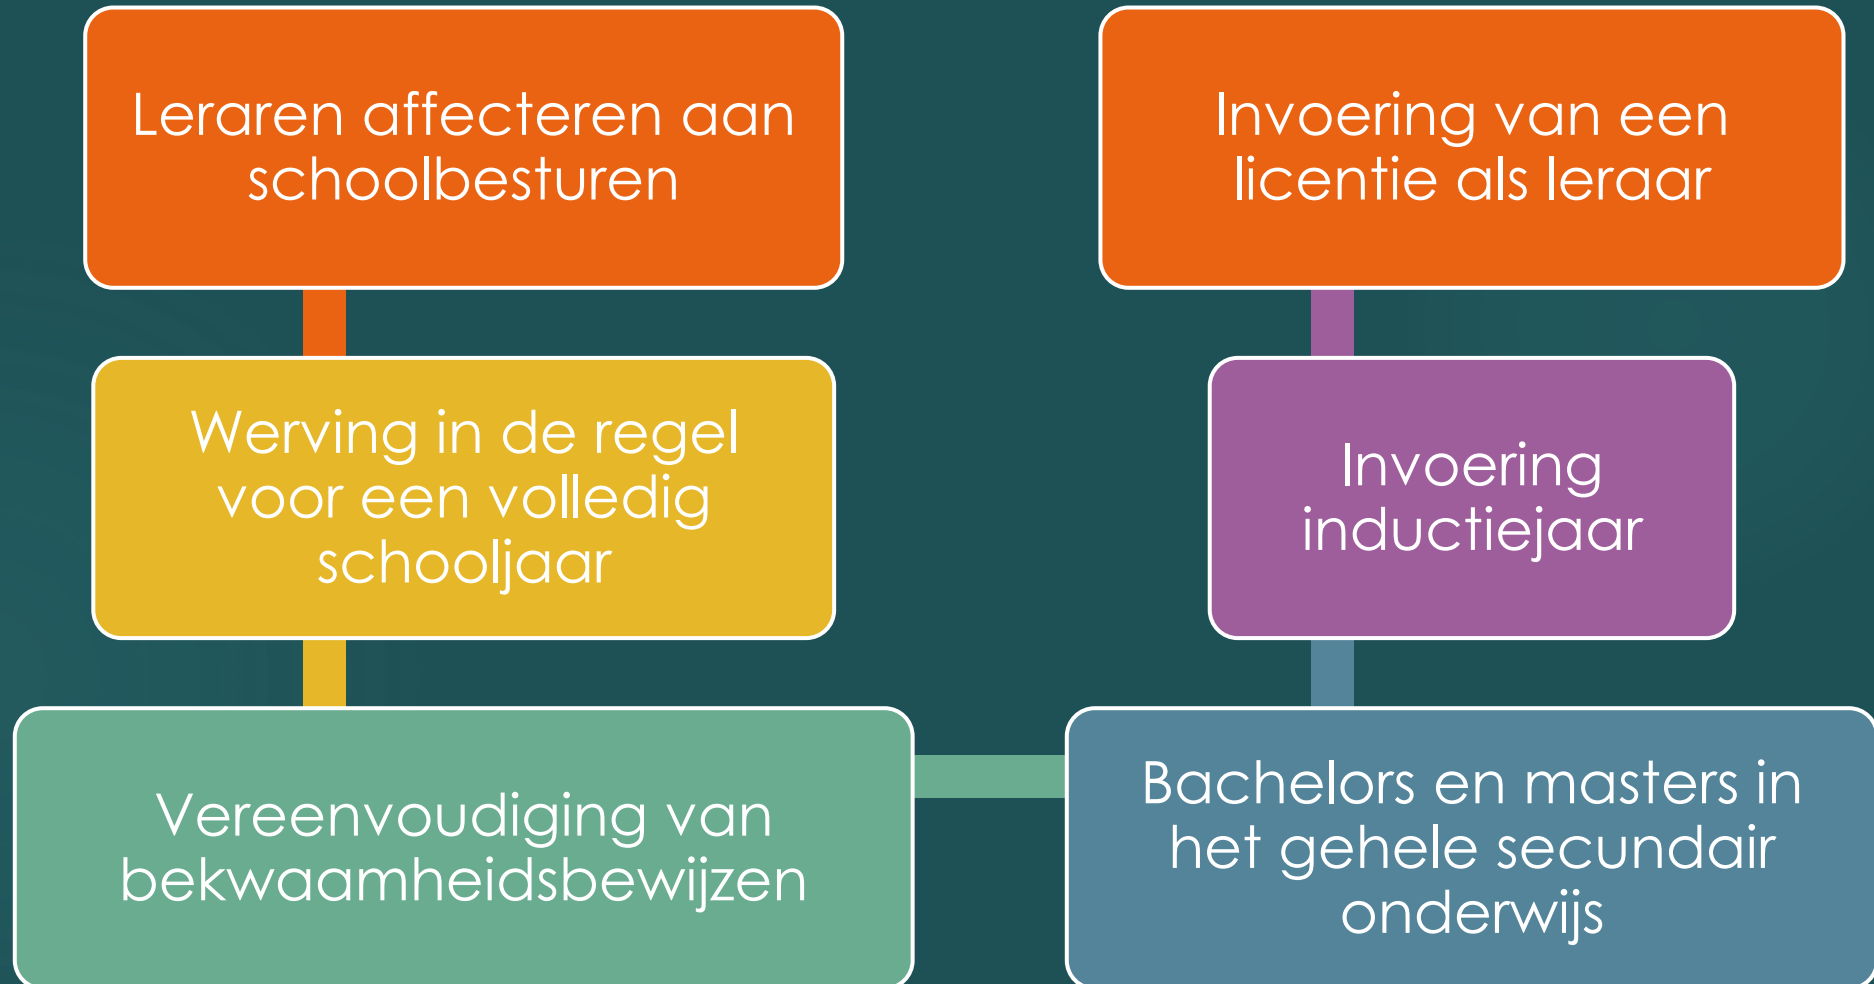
Leraren affecteren aan schoolbesturen

Werving in de regel voor een volledig schooljaar

Vereenvoudiging van bekwaamheidsbewijzen

Bachelors en masters in het gehele secundair onderwijs

Invoering inductiejaar

Invoering van een licentie als leraar